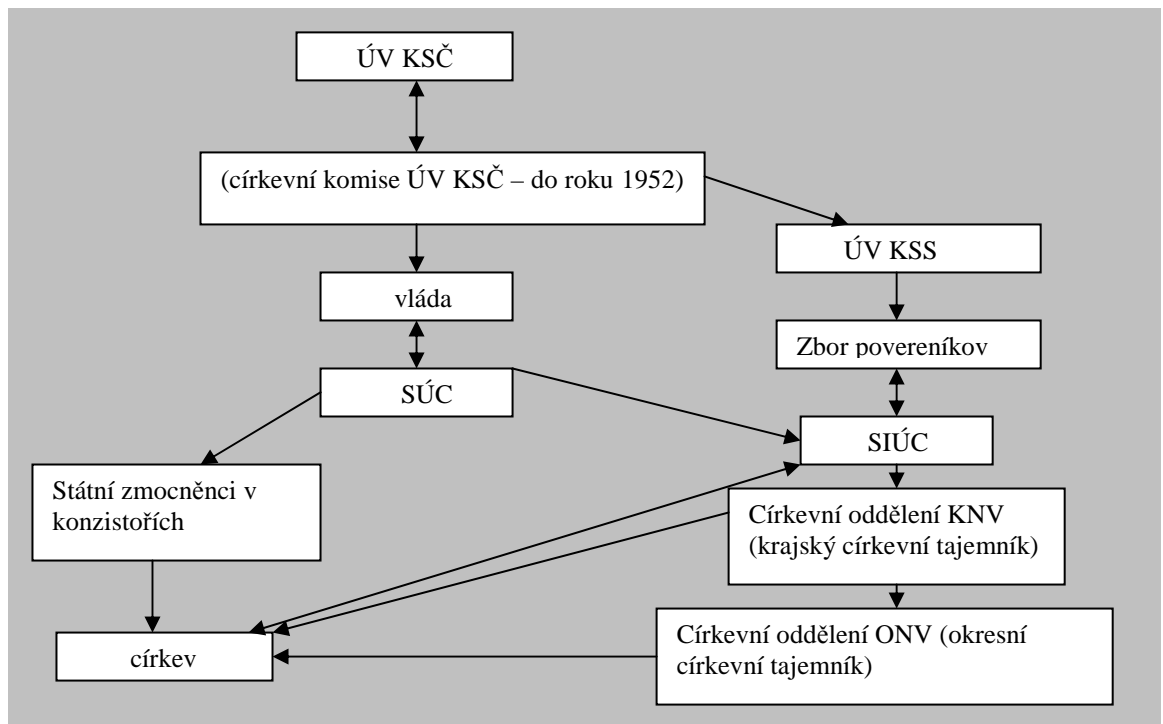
ÚV KSČ

(církevní komise ÚV KSČ – do roku 1952)

ÚV KSS

vláda

Zbor povereníkov

SÚC

SIÚC

Státní zmocněnci v konzistořích

Církevní oddělení KNV (krajský církevní tajemník)

Církevní oddělení ONV (okresní církevní tajemník)

církev